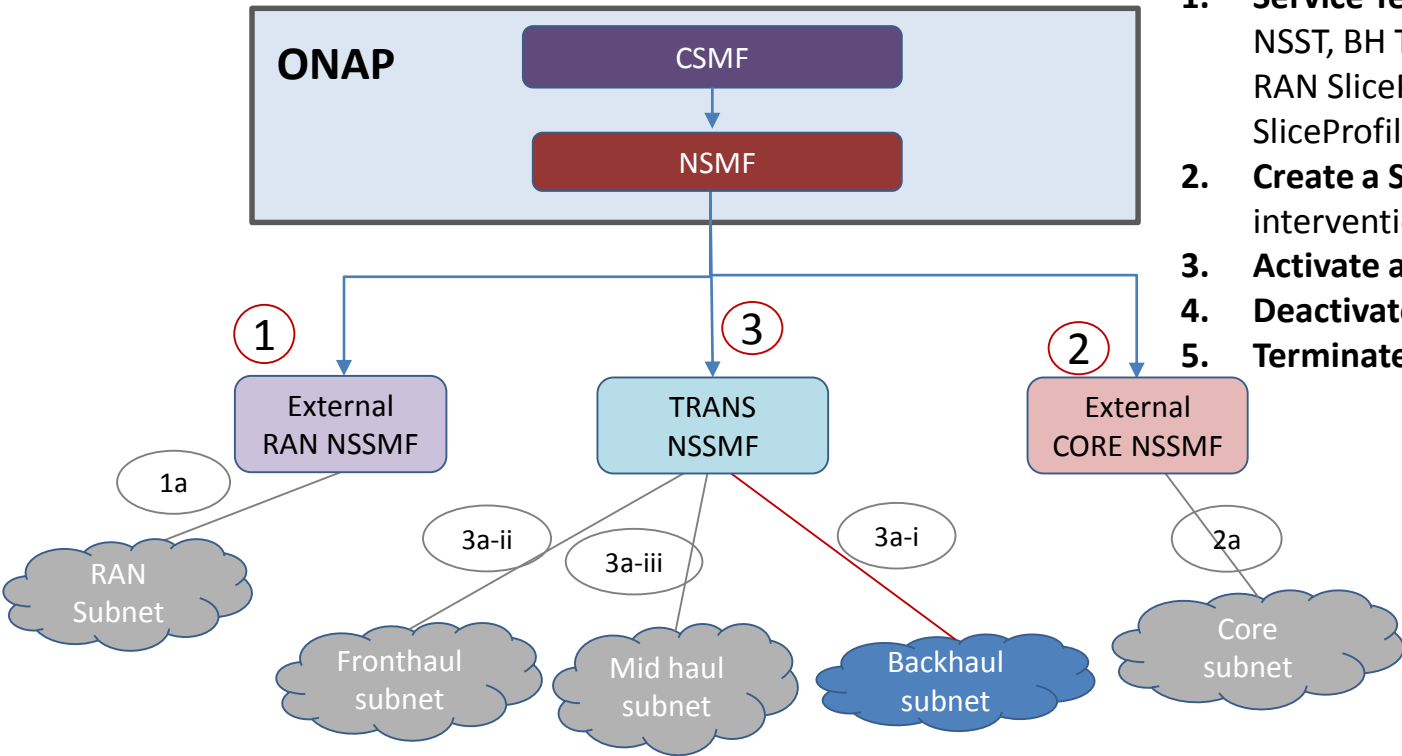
ONAP

CSMF

NSMF

1

External RAN NSSMF

1a

RAN Subnet

3

TRANS NSSMF

3a-ii

3a-iii

3a-i

Fronthaul subnet

Mid haul subnet

Backhaul subnet

2

External CORE NSSMF

2a

Core subnet

1. Service Te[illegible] NSST, BH T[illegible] RAN SliceP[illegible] SliceProfil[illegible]

2. Create a S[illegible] interventi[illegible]

3. Activate a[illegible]

4. Deactivat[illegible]

5. Terminat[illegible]